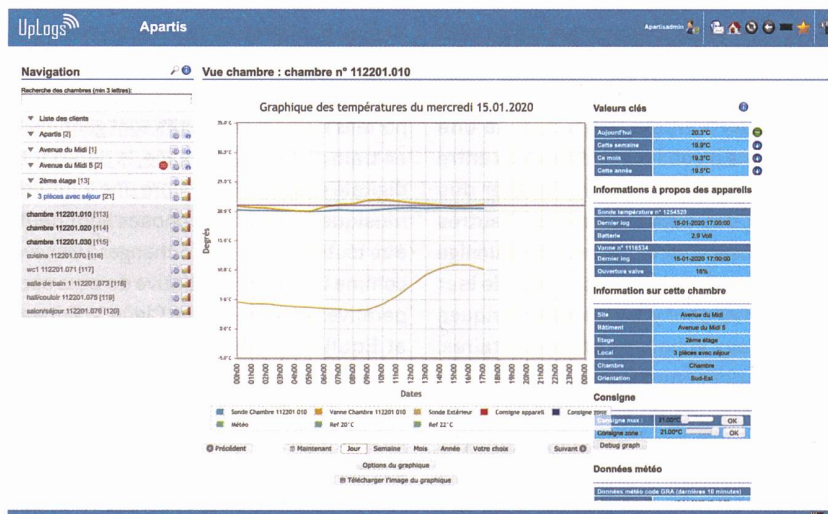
UpLogs

Apartis

Apartisadmin

Navigation

Recherche des chambres (min 3 lettres):

Liste des clients

Apartis [2]

Avenue du Midi [1]

Avenue du Midi 5 [2]

2ème étage [13]

3 pièces avec séjour [21]

chambre 112201.010 [113]

chambre 112201.020 [114]

chambre 112201.030 [115]

cuisine 112201.070 [116]

wc1 112201.071 [117]

salle de bain 1 112201.073 [118]

hall/couloir 112201.075 [119]

salon/séjour 112201.076 [120]

Vue chambre : chambre n° 112201.010

Graphique des températures du mercredi 15.01.2020

Degrés

35.0°C
30.0°C
25.0°C
20.0°C
15.0°C
10.0°C
5.0°C
0.0°C
-5.0°C

00h00 01h00 02h00 03h00 04h00 05h00 06h00 07h00 08h00 09h00 10h00 11h00 12h00 13h00 14h00 15h00 16h00 17h00 18h00 19h00 20h00 21h00 22h00 23h00 00h00

Dates

Sonde Chambre 112201 010
Vanne Chambre 112201 010
Sonde Extérieur
Consigne appareil
Consigne zone
Météo
Ref 20°C
Ref 22°C

Précédent
Maintenant
Jour
Semaine
Mois
Année
Votre choix
Suivant

Options du graphique

Télécharger l'image du graphique

Valeurs clés

| Aujourd'hui | 20.3°C |
|---|---|
| Cette semaine | 19.9°C |
| Ce mois | 19.3°C |
| Cette année | 19.9°C |

Informations à propos des appareils

| Sonde température n° 1254523 | |
|---|---|
| Dernier log | 15-01-2020 17:00:00 |
| Batterie | 2.9 Volt |
| Vanne n° 1116534 | |
| Dernier log | 15-01-2020 17:00:00 |
| Ouverture valve | 15% |

Information sur cette chambre

| Site | Avenue du Midi |
|---|---|
| Bâtiment | Avenue du Midi 5 |
| Etage | 2ème étage |
| Local | 3 pièces avec séjour |
| Chambre | Chambre |
| Orientation | Sud-Est |

Consigne

Consigne max : 21.00°C OK

Consigne zone 21.00°C OK

Debug graph

Données météo

Données météo code GRA (dernières 10 minutes)